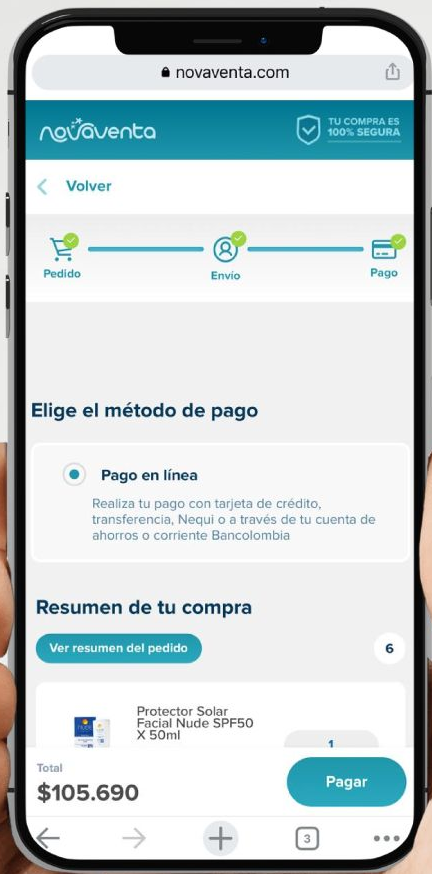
novaventa.com

novaventa

TU COMPRA ES 100% SEGURA

Volver

Pedido

Envío

Pago

Elige el método de pago

Pago en línea

Realiza tu pago con tarjeta de crédito, transferencia, Nequi o a través de tu cuenta de ahorros o corriente Bancolombia

Resumen de tu compra

Ver resumen del pedido

6

Protector Solar Facial Nude SPF50 X 50ml

1

Total

$105.690

Pagar

3